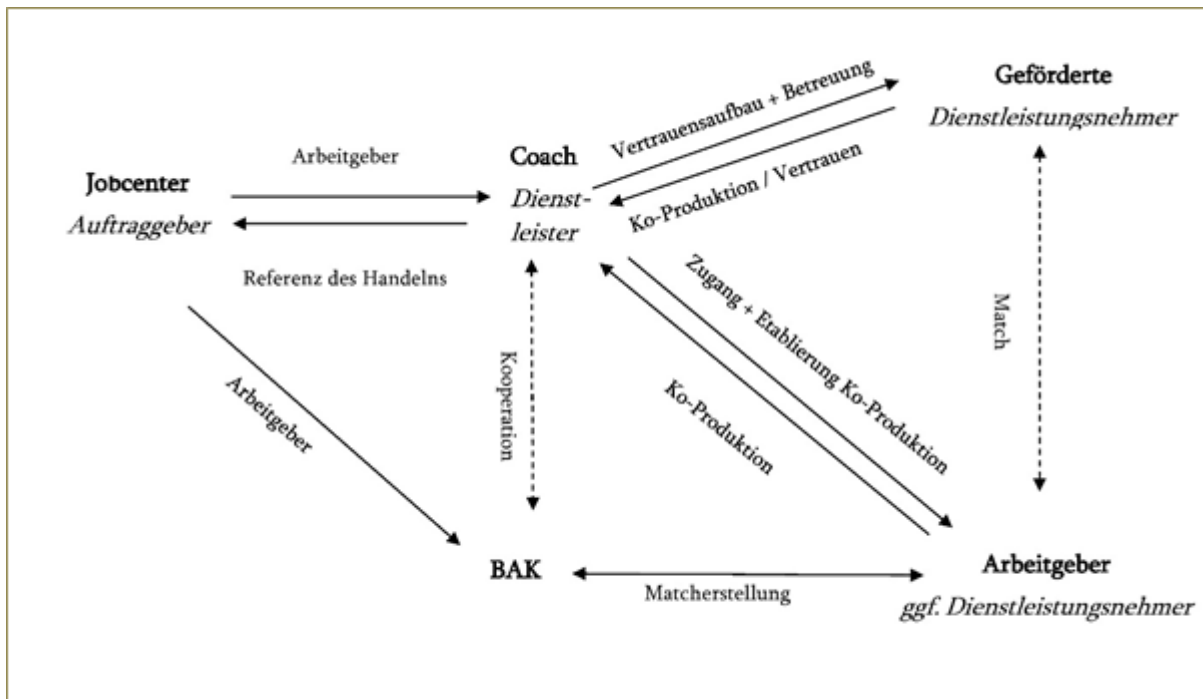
Geförderte
Dienstleistungsnehmer

Vertrauensaufbau + Betreuung

Ko-Produktion / Vertrauen

Arbeitgeber

Coach
Dienstleister

Jobcenter
Auftraggeber

Referenz des Handelns

Zugang + Etablierung Ko-Produktion

Match

Arbeitgeber

Kooperation

Ko-Produktion

BAK

Matcherstellung

Arbeitgeber
ggf. Dienstleistungsnehmer